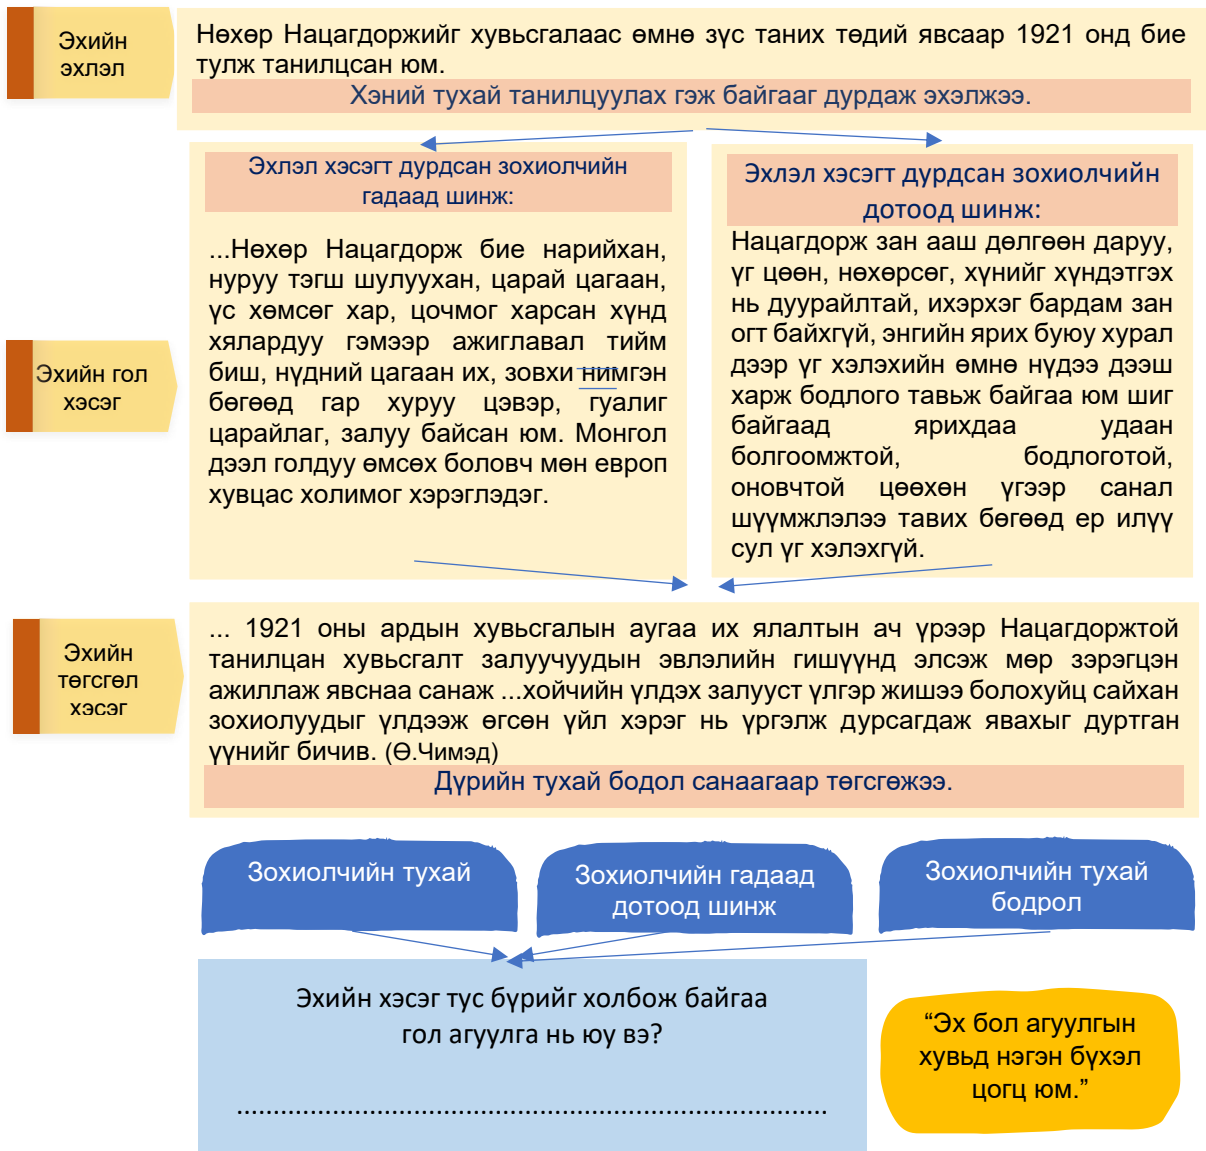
Эхийн эхлэл

Нөхөр Нацагдоржийг хувьсгалаас өмнө зүс таних төдий явсаар 1921 онд бие тулж танилцсан юм.

Хэний тухай танилцуулах гэж байгааг дурдаж эхэлжээ.

Эхлэл хэсэгт дурдсан зохиолчийн гадаад шинж:

...Нөхөр Нацагдорж бие нарийхан, нуруу тэгш шулуухан, царай цагаан, үс хөмсөг хар, цочмог харсан хүнд хялардуу гэмээр ажиглавал тийм биш, нүдний цагаан их, зовхи нимгэн бөгөөд гар хуруу цэвэр, гуалиг царайлаг, залуу байсан юм. Монгол дээл голдуу өмсөх боловч мөн европ хувцас холимог хэрэглэдэг.

Эхлэл хэсэгт дурдсан зохиолчийн дотоод шинж:

Нацагдорж зан ааш дөлгөөн даруу, үг цөөн, нөхөрсөг, хүнийг хүндэтгэх нь дуурайлтай, ихэрхэг бардам зан огт байхгүй, энгийн ярих буюу хурал дээр үг хэлэхийн өмнө нүдээ дээш харж бодлого тавьж байгаа юм шиг байгаад ярихдаа удаан болгоомжтой, бодлоготой, оновчтой цөөхөн үгээр санал шүүмжлэлээ тавих бөгөөд ер илүү сул үг хэлэхгүй.

Эхийн гол хэсэг

Эхийн төгсгөл хэсэг

... 1921 оны ардын хувьсгалын аугаа их ялалтын ач үрээр Нацагдоржтой танилцан хувьсгалт залуучуудын эвлэлийн гишүүнд элсэж мөр зэрэгцэн ажиллаж явснаа санаж ...хойчийн үлдэх залуст үлгэр жишээ болохуйц сайхан зохиолуудыг үлдээж өгсөн үйл хэрэг нь үргэлж дурсагдаж явахыг дуртган үүнийг бичив. (Ө.Чимэд)

Дүрийн тухай бодол санаагаар төгсгөжээ.

Зохиолчийн тухай

Зохиолчийн гадаад дотоод шинж

Зохиолчийн тухай бодрол

Эхийн хэсэг тус бүрийг холбож байгаа гол агуулга нь юу вэ?

.............................................................................................

“Эх бол агуулгын хувьд нэгэн бүхэл цогц юм.”